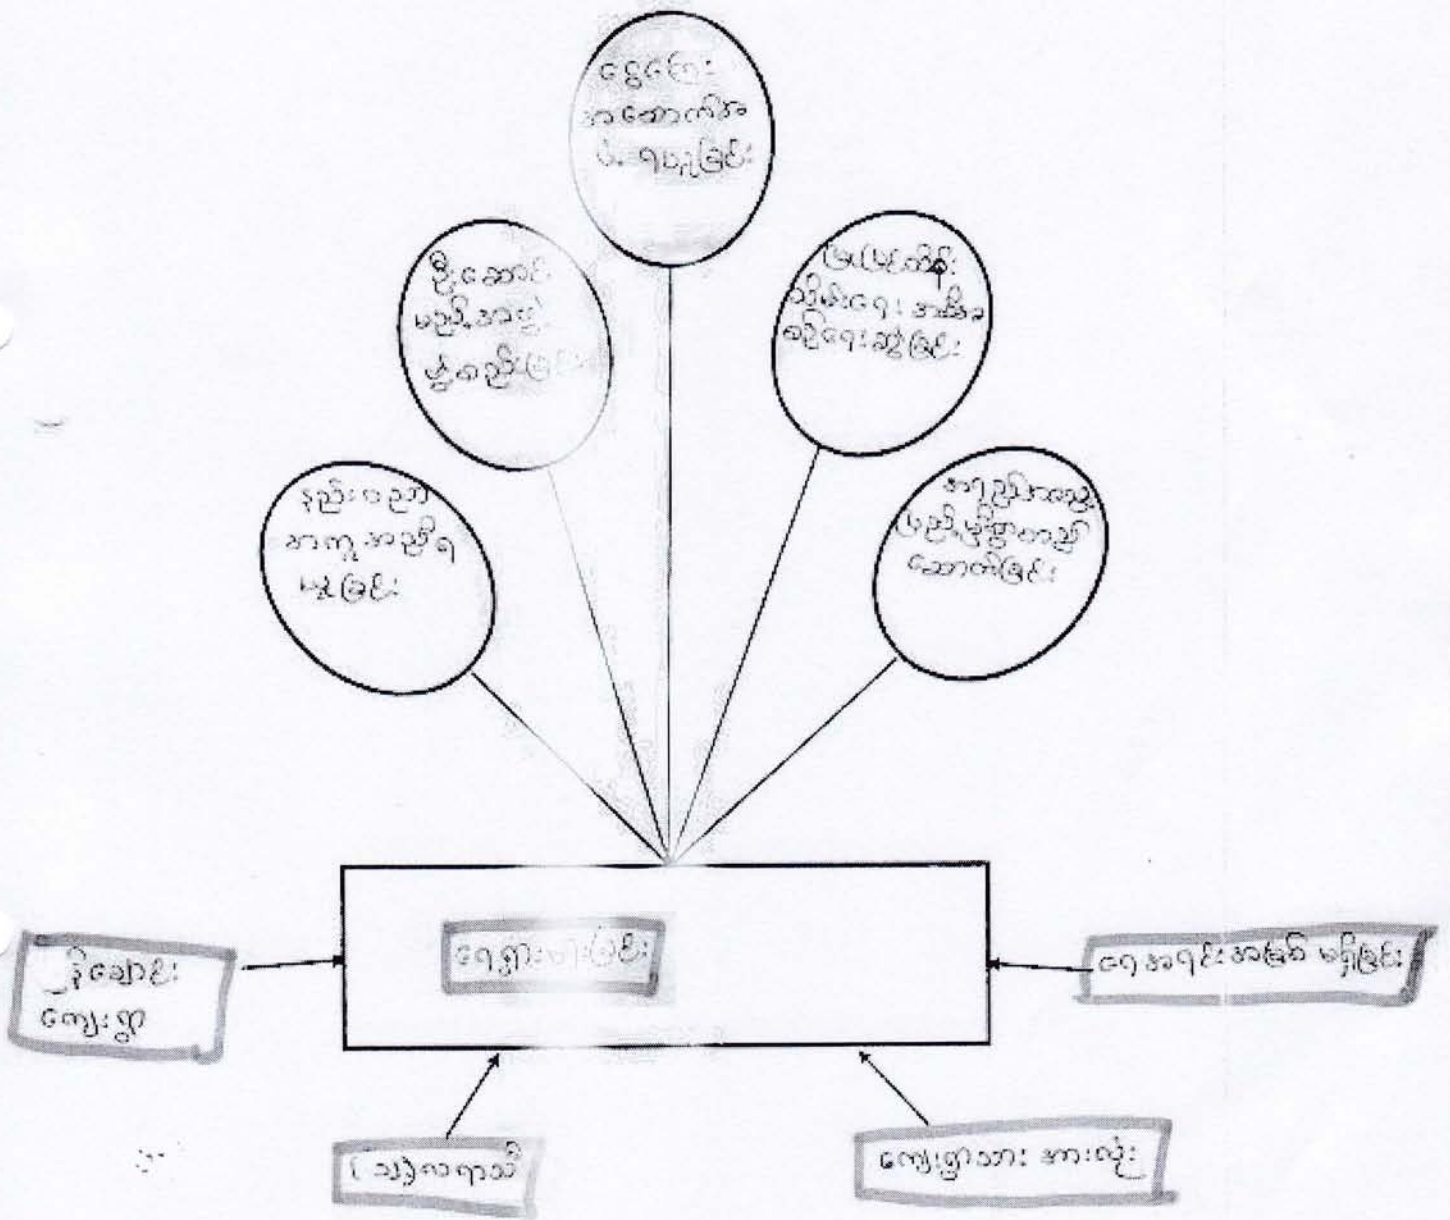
ငွေကြေး အထောက်အပံ့ ရရှိခြင်း

မြို့ဆောင် မည့်အသွား လွယ်ကူခြင်း

ပြည်ပအထိ ပို့ဆောင်ရောင်းချ နိုင်ရေးဆွဲခြင်း

နည်းပညာ အကူအညီရ ရှိခြင်း

ဈေးကွက်အတွက် ပြည့်စုံစွာတည် ဆောက်ခြင်း

ရေရှားပါးခြင်း

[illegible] ကျေးရွာ

ရေအရင်းအမြစ် မရှိခြင်း

(၁၃)လရာသီ

ကျေးရွာသား အားလုံး